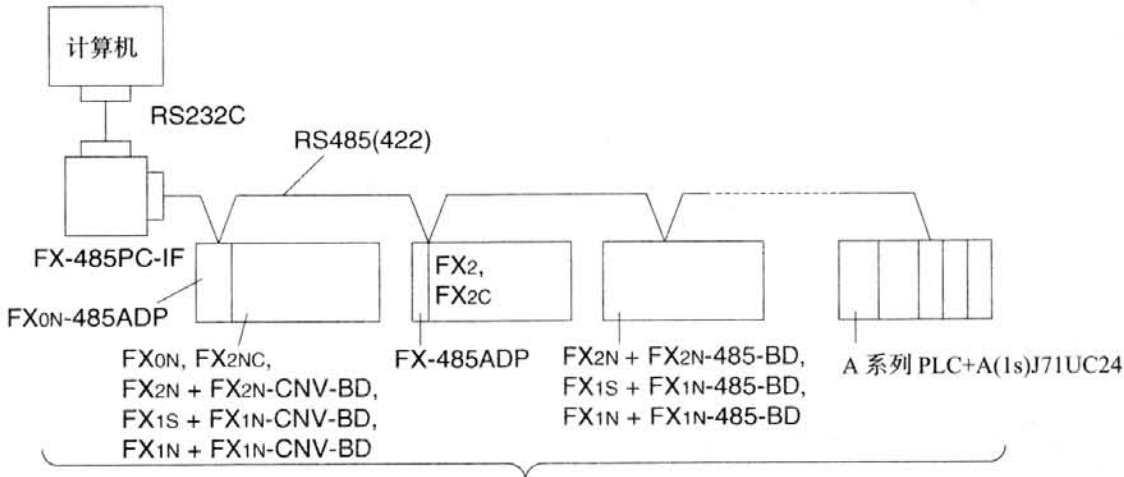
计算机

RS232C

RS485(422)

FX-485PC-IF

FX$_{0N}$-485ADP

FX$_2$, FX$_{2C}$

FX$_{0N}$, FX$_{2NC}$, FX$_{2N}$ + FX$_{2N}$-CNV-BD, FX$_{1S}$ + FX$_{1N}$-CNV-BD, FX$_{1N}$ + FX$_{1N}$-CNV-BD

FX-485ADP

FX$_{2N}$ + FX$_{2N}$-485-BD, FX$_{1S}$ + FX$_{1N}$-485-BD, FX$_{1N}$ + FX$_{1N}$-485-BD

A 系列 PLC+A(1s)J71UC24